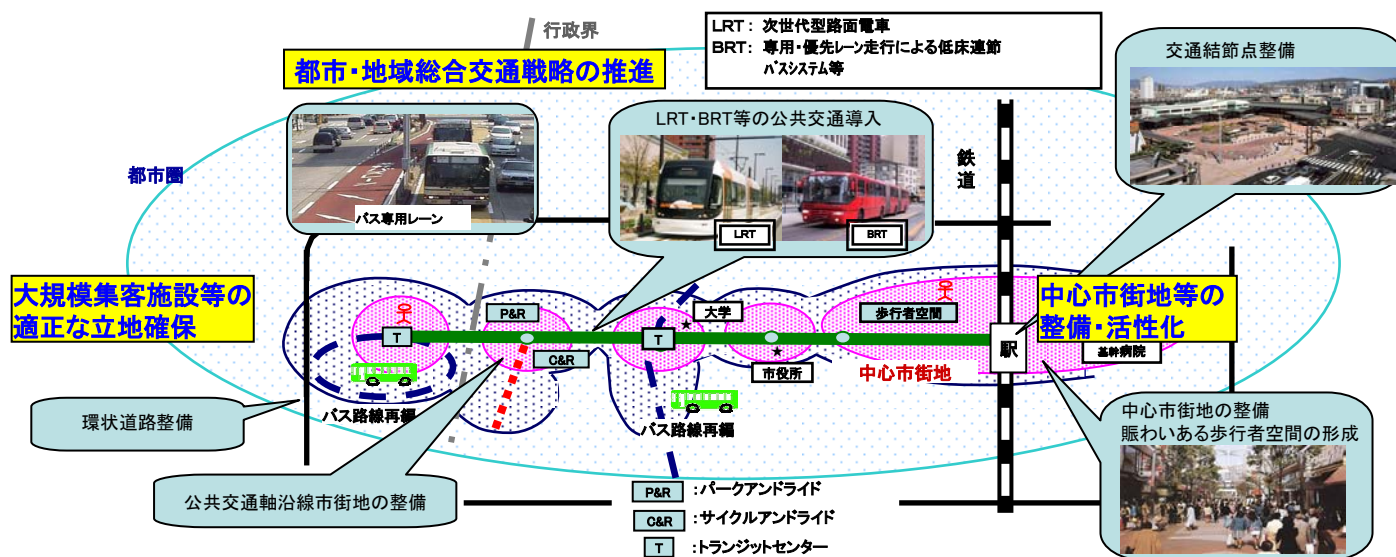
行政界

LRT：次世代型路面電車
BRT：専用・優先レーン走行による低床連節バスシステム等

都市・地域総合交通戦略の推進

交通結節点整備

バス専用レーン

LRT・BRT等の公共交通導入

LRT

BRT

都市圏

鉄道

大規模集客施設等の適正な立地確保

P&R

大学

歩行者空間

中心市街地等の整備・活性化

T

T

C&R

駅

基幹病院

市役所

中心市街地

環状道路整備

バス路線再編

バス路線再編

中心市街地の整備
賑わいある歩行者空間の形成

公共交通軸沿線市街地の整備

P&R ：パークアンドライド

C&R ：サイクルアンドライド

T ：トランジットセンター